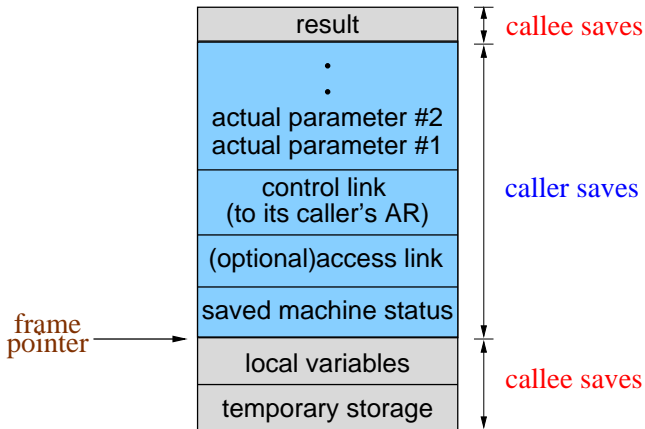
result

callee saves

actual parameter #2
actual parameter #1

control link
(to its caller's AR)

caller saves

(optional)access link

saved machine status

frame pointer

local variables

callee saves

temporary storage